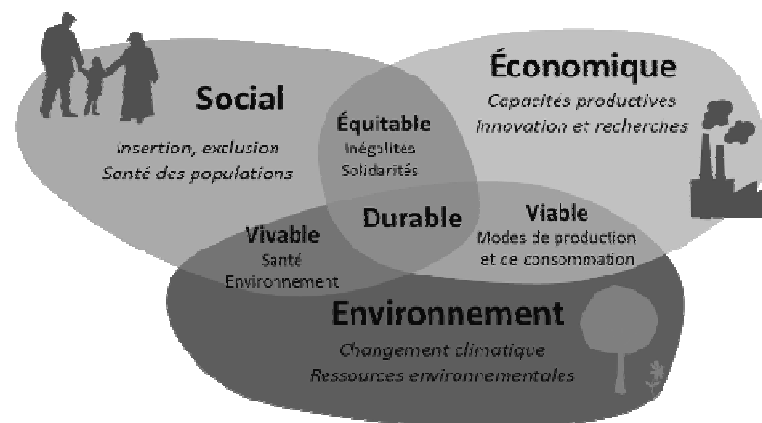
Social

Insertion, exclusion
Santé des populations

Économique

Capacités productives
Innovation et recherches

Équitable
Inégalités
Solidarités

Durable

Vivable
Santé
Environnement

Viable
Modes de production
et de consommation

Environnement

Changement climatique
Ressources environnementales